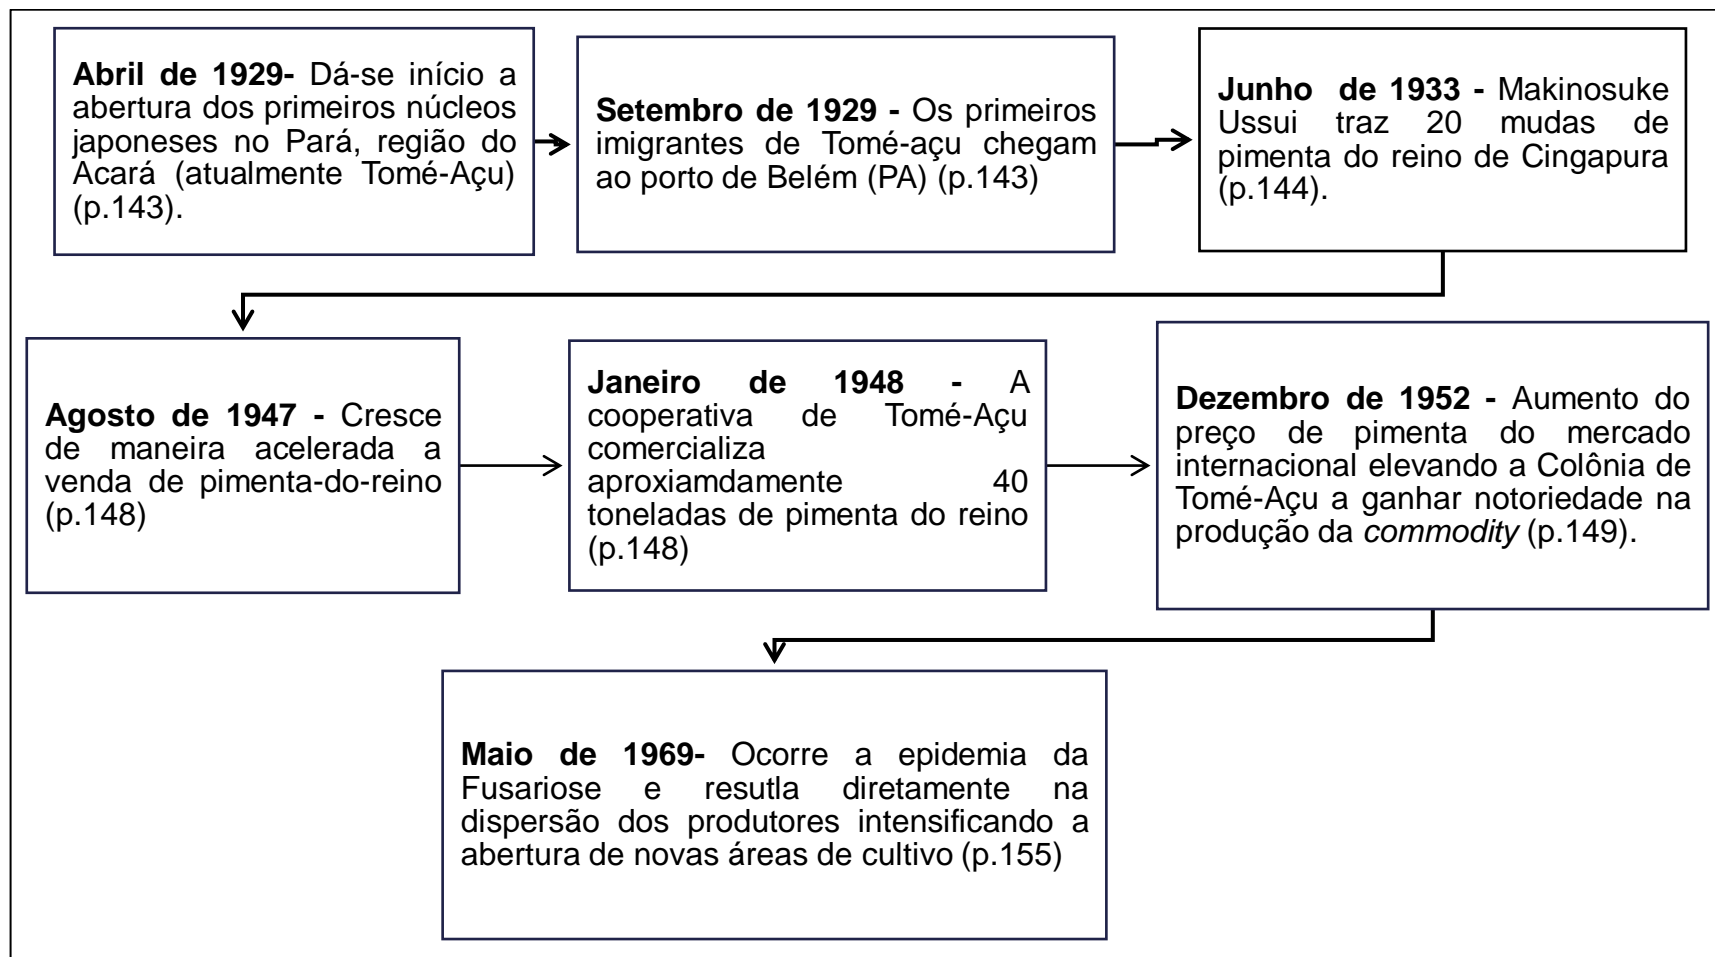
**Abril de 1929-** Dá-se início a abertura dos primeiros núcleos japoneses no Pará, região do Acará (atualmente Tomé-Açu) (p.143).

**Setembro de 1929 -** Os primeiros imigrantes de Tomé-açu chegam ao porto de Belém (PA) (p.143)

**Junho de 1933 -** Makinosuke Ussui traz 20 mudas de pimenta do reino de Cingapura (p.144).

**Agosto de 1947 -** Cresce de maneira acelerada a venda de pimenta-do-reino (p.148)

**Janeiro de 1948 -** A cooperativa de Tomé-Açu comercializa aproxiamdamente 40 toneladas de pimenta do reino (p.148)

**Dezembro de 1952 -** Aumento do preço de pimenta do mercado internacional elevando a Colônia de Tomé-Açu a ganhar notoriedade na produção da *commodity* (p.149).

**Maio de 1969-** Ocorre a epidemia da Fusariose e resutla diretamente na dispersão dos produtores intensificando a abertura de novas áreas de cultivo (p.155)